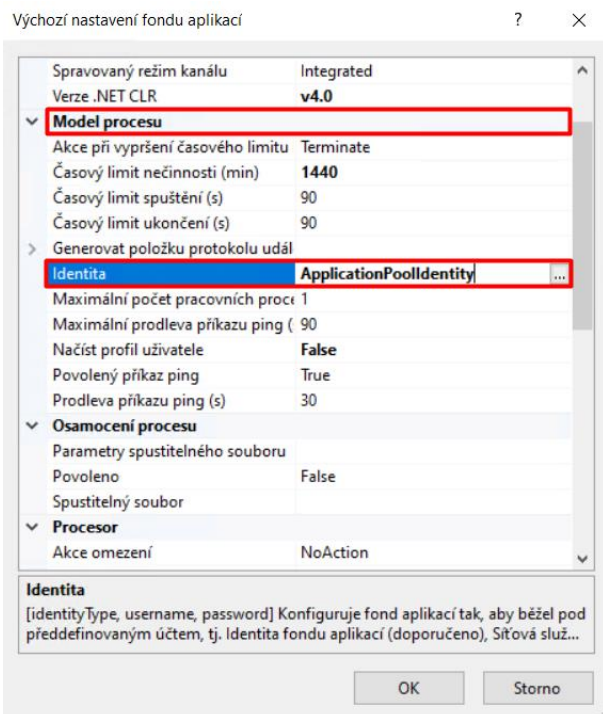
Výchozí nastavení fondu aplikací ? ×

| | |
|---|---|
| Spravovaný režim kanálu | Integrated |
| Verze .NET CLR | v4.0 |
| Model procesu | |
| Akce při vypršení časového limitu | Terminate |
| Časový limit nečinnosti (min) | 1440 |
| Časový limit spuštění (s) | 90 |
| Časový limit ukončení (s) | 90 |
| Generovat položku protokolu udál | |
| Identita | ApplicationPoolIdentity ... |
| Maximální počet pracovních proce | 1 |
| Maximální prodleva příkazu ping ( | 90 |
| Načíst profil uživatele | False |
| Povolený příkaz ping | True |
| Prodleva příkazu ping (s) | 30 |
| Osamocení procesu | |
| Parametry spustitelného souboru | |
| Povoleno | False |
| Spustitelný soubor | |
| Procesor | |
| Akce omezení | NoAction |

Identita
[identityType, username, password] Konfiguruje fond aplikací tak, aby běžel pod předdefinovaným účtem, tj. Identita fondu aplikací (doporučeno), Síťová služ...

OK Storno